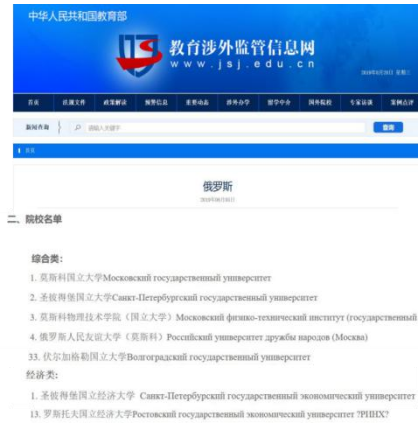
中华人民共和国教育部

教育涉外监管信息网
www.jsj.edu.cn

2018年5月3日 星期三

首页 | 法规文件 | 政策解读 | 预警信息 | 重要动态 | 涉外办学 | 留学中介 | 国外院校 | 专家访谈 | 案例点评

新闻查询 | 请输入关键字 | 搜索

首页

俄罗斯

2018年5月3日

二、院校名单

综合类:

1. 莫斯科国立大学Московский государственный университет

2. 圣彼得堡国立大学Санкт-Петербургский государственный университет

3. 莫斯科物理技术学院（国立大学）Московский физико-технический институт (государственный

4. 俄罗斯人民友谊大学（莫斯科）Российский университет дружбы народов (Москва)

33. 伏尔加格勒国立大学Волгоградский государственный университет

经济类:

1. 圣彼得堡国立经济大学 Санкт-Петербургский государственный экономический университет

13. 罗斯托夫国立经济大学Ростовский государственный экономический университет ?РИНХ?